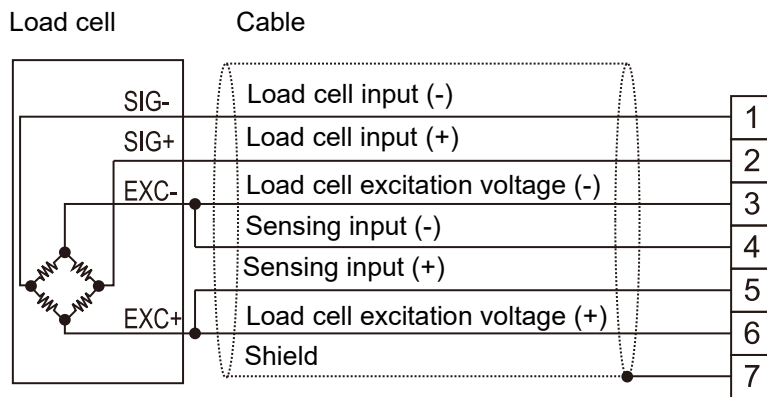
Load cell

Cable

SIG-

SIG+

EXC-

EXC+

Load cell input (-)

Load cell input (+)

Load cell excitation voltage (-)

Sensing input (-)

Sensing input (+)

Load cell excitation voltage (+)

Shield

1

2

3

4

5

6

7